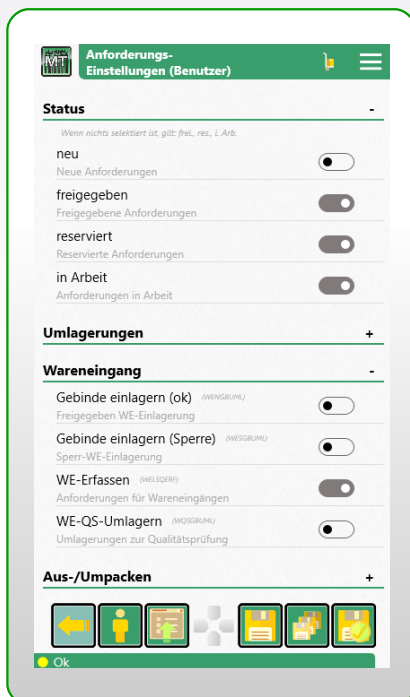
MT

Anforderungs-Einstellungen (Benutzer)

Status -

Wenn nichts selektiert ist, gilt: frei., res., i. Arb.

neu
Neue Anforderungen

freigegeben
Freigegebene Anforderungen

reserviert
Reservierte Anforderungen

in Arbeit
Anforderungen in Arbeit

Umlagerungen +

Wareneingang -

Gebinde einlagern (ok) (WENGBUML)
Freigegeben WE-Einlagerung

Gebinde einlagern (Sperre) (WESGBUML)
Sperr-WE-Einlagerung

WE-Erfassen (WELSQERF)
Anforderungen für Wareneingängen

WE-QS-Umlagern (WQSGBUML)
Umlagerungen zur Qualitätsprüfung

Aus-/Umpacken +

Ok